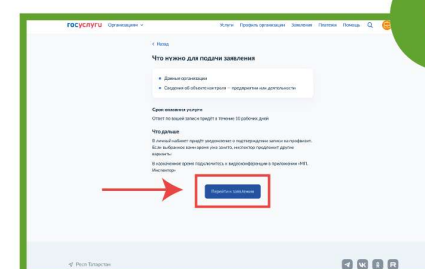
госуслуги Организациям

Услуги Проверить организацию Заявления Платежи Помощь

< Назад

Что нужно для подачи заявления

• Данные организации
• Сведения об объекте контроля – предприятии или деятельности

Срок оказания услуги

Ответ на вашей записи придёт в течение 10 рабочих дней

Что дальше

В личный кабинет придёт уведомление о подтверждении записи на профвизит. Если выбранное вами время уже занято, инспектор предложит другие варианты

В назначенное время подключитесь к видеоконференции в приложении «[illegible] Инспектор»

Перейти к заявлению

Респ Татарстан